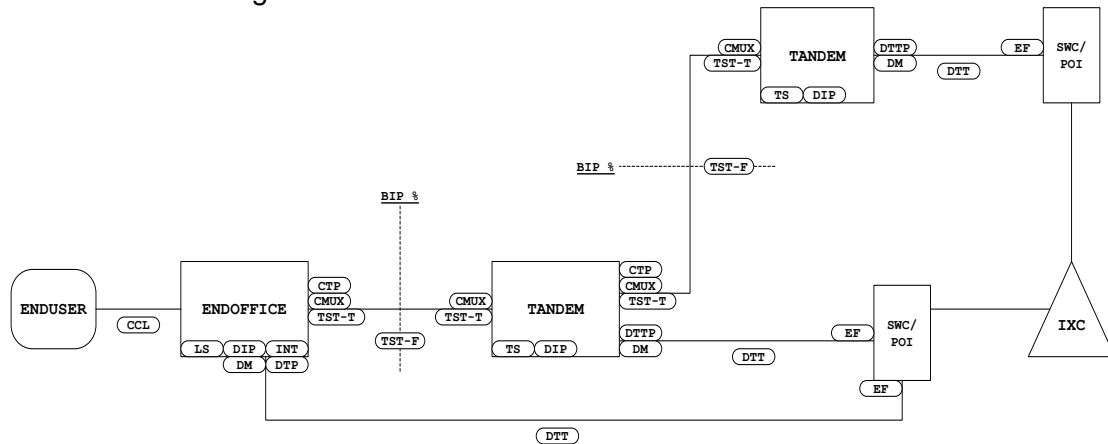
CMUX
TST-T
TANDEM
DTTP
DM
EF
DTT
SWC/
POI
TS
DIP

BIP %
TST-F

BIP %

ENDUSER
CCL
ENDOFFICE
LS
DIP
INT
DM
DTP
CTP
CMUX
TST-T
TST-F
CMUX
TST-T
TANDEM
TS
DIP
CTP
CMUX
TST-T
DTTP
DM
DTT
EF
SWC/
POI
EF
IXC
DTT